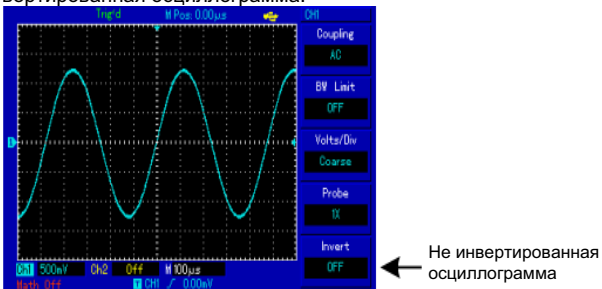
вертированная осциллограмма.

Trig'd M Pos: 0.00μs CH1

Coupling
AC

BW Limit
OFF

Volts/Div
Coarse

Probe
1X

Invert
OFF

CH1 500mV Ch2 Off M 100μs
Math Off T CH1 ∫ 0.00mV

Не инвертированная осциллограмма